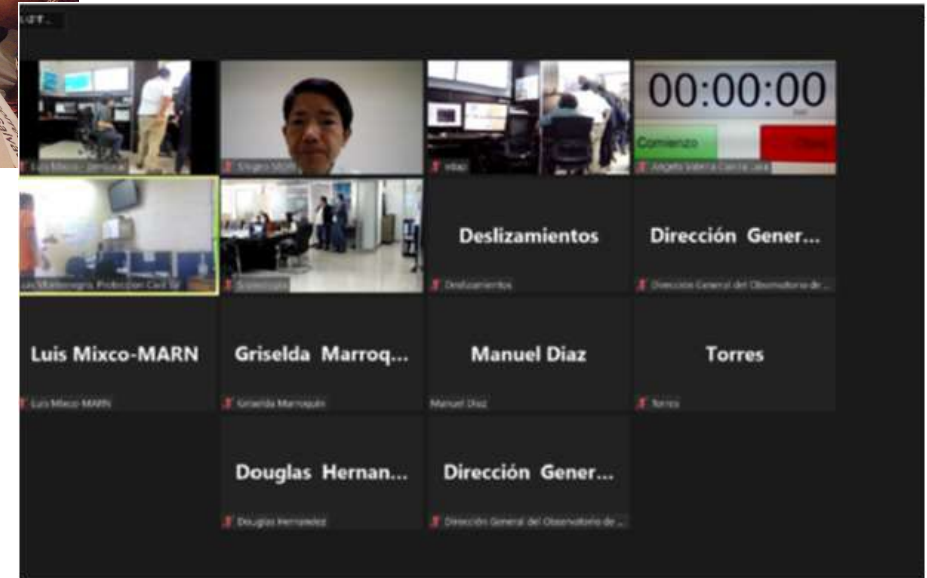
00:00:00

Comienzo

Angela Valeria Garcia Lara

Deslizamientos

Deslizamientos

Dirección Gener...

Dirección General del Observatorio de...

Luis Mixco-MARN

Luis Mixco-MARN

Griselda Marroq...

Griselda Marroquin

Manuel Diaz

Manuel Diaz

Torres

Torres

Douglas Hernan...

Douglas Hernandez

Dirección Gener...

Dirección General del Observatorio de...